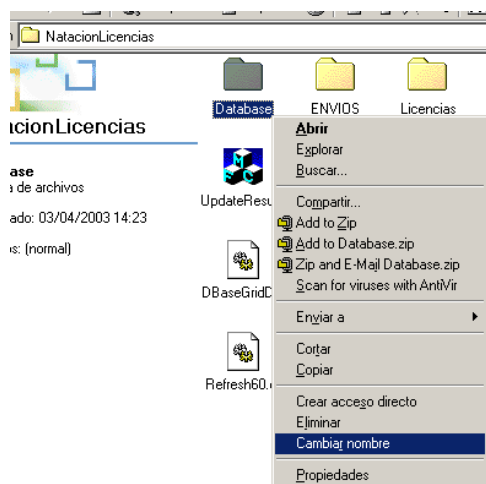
n NatacionLicencias

acionLicencias

ase
a de archivos

ado: 03/04/2003 14:23

s: (normal)

Database

ENVIOS

Licencias

UpdateResu

DBaseGridD

Refresh60.

Abrir
Explorar
Buscar...
Compartir...
Add to Zip
Add to Database.zip
Zip and E-Mail Database.zip
Scan for viruses with AntiVir
Enviar a
Cortar
Copiar
Crear acceso directo
Eliminar
Cambiar nombre
Propiedades